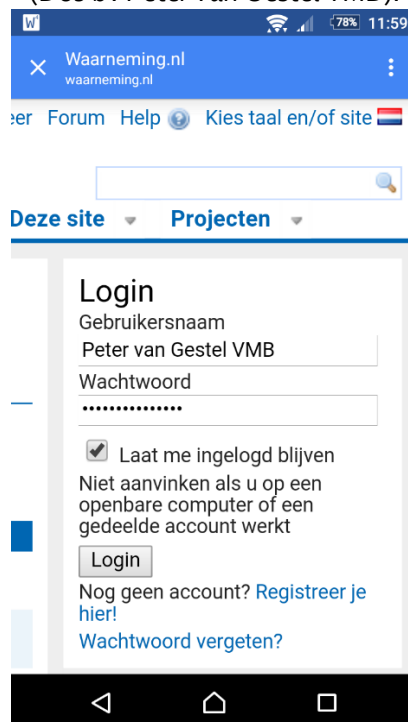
78% 11:59

Waarneming.nl
waarneming.nl

eer Forum Help Kies taal en/of site

Deze site Projecten

Login
Gebruikersnaam
Peter van Gestel VMB
Wachtwoord
•••••••••••••••
Laat me ingelogd blijven
Niet aanvinken als u op een openbare computer of een gedeelde account werkt
Login
Nog geen account? Registreer je hier!
Wachtwoord vergeten?